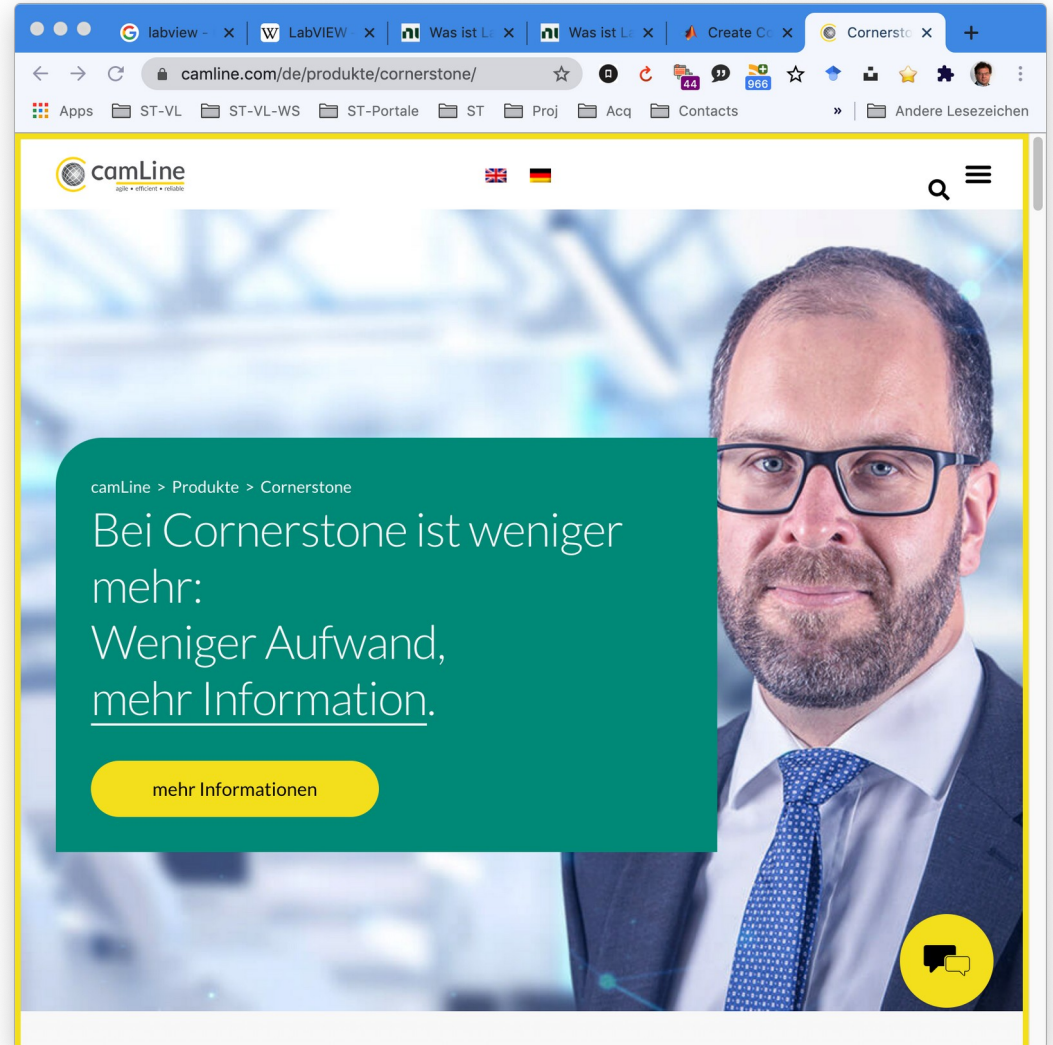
labview - ×
LabVIEW ×
Was ist L ×
Was ist L ×
Create C ×
Cornersto ×
+

camline.com/de/produkte/cornerstone/

44
966

Apps ST-VL ST-VL-WS ST-Portale ST Proj Acq Contacts » Andere Lesezeichen

camLine
agile • efficient • reliable

camLine > Produkte > Cornerstone

Bei Cornerstone ist weniger mehr:
Weniger Aufwand,
mehr Information.

mehr Informationen